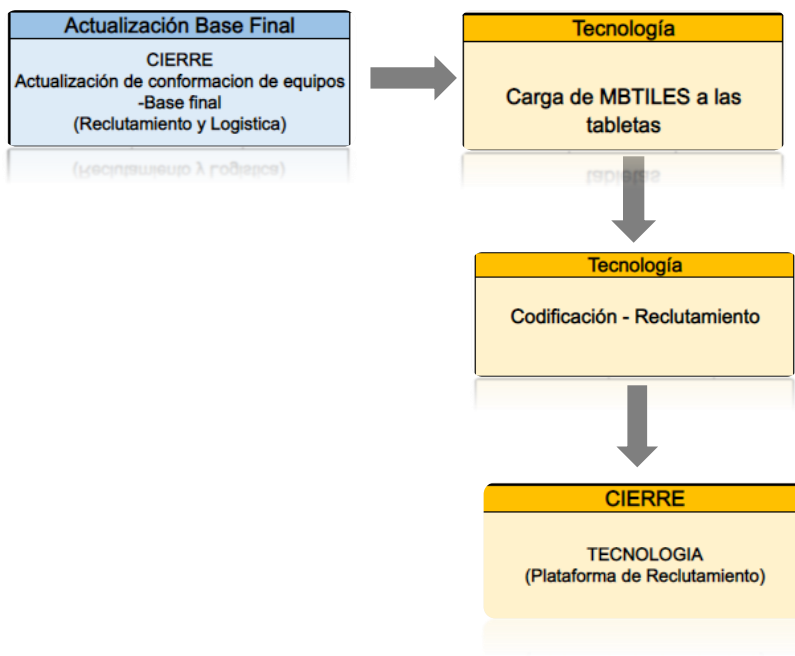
Actualización Base Final

CIERRE
Actualización de conformacion de equipos
-Base final
(Reclutamiento y Logistica)

Tecnología

Carga de MBTILES a las tabletas

Tecnología

Codificación - Reclutamiento

CIERRE

TECNOLOGIA
(Plataforma de Reclutamiento)